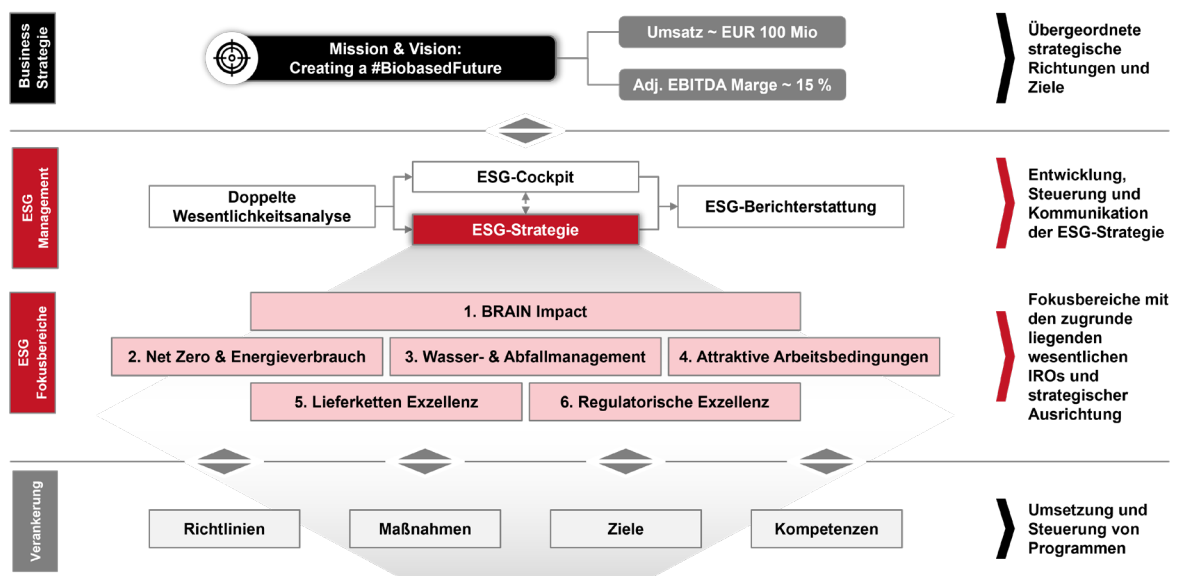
Business Strategie

Mission & Vision:
Creating a #BiobasedFuture

Umsatz ~ EUR 100 Mio

Adj. EBITDA Marge ~ 15 %

Übergeordnete strategische Richtungen und Ziele

ESG Management

Doppelte Wesentlichkeitsanalyse

ESG-Cockpit

ESG-Strategie

ESG-Berichterstattung

Entwicklung, Steuerung und Kommunikation der ESG-Strategie

ESG Fokusbereiche

1. BRAIN Impact

2. Net Zero & Energieverbrauch

3. Wasser- & Abfallmanagement

4. Attraktive Arbeitsbedingungen

5. Lieferketten Exzellenz

6. Regulatorische Exzellenz

Fokusbereiche mit den zugrunde liegenden wesentlichen IROs und strategischer Ausrichtung

Verankerung

Richtlinien

Maßnahmen

Ziele

Kompetenzen

Umsetzung und Steuerung von Programmen